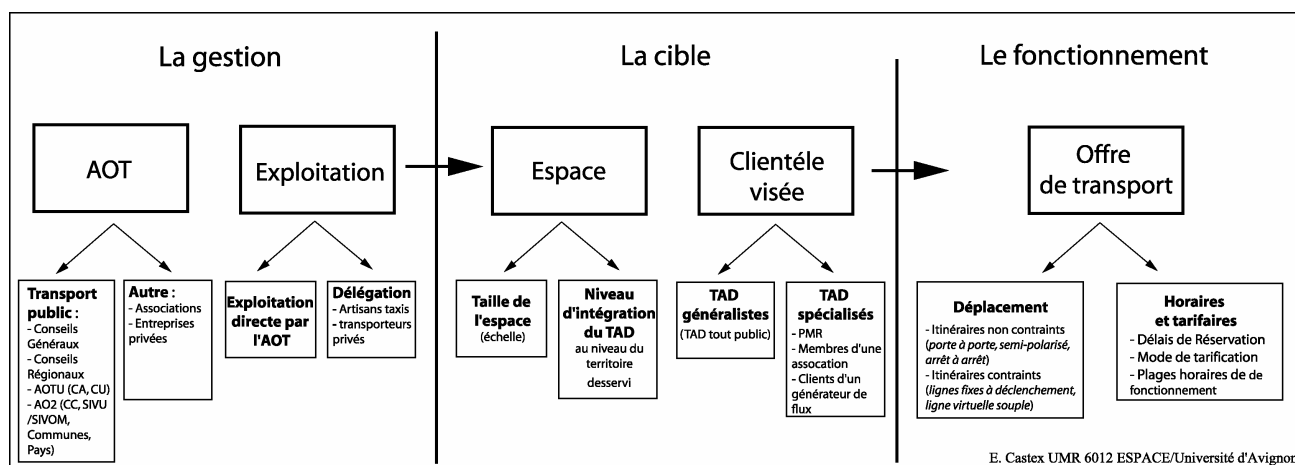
La gestion

AOT

Exploitation

Transport public :
- Conseils Généraux
- Conseils Régionaux
- AOTU (CA, CU)
- AO2 (CC, SIVU /SIVOM, Communes, Pays)

Autre :
- Associations
- Entreprises privées

Exploitation directe par l'AOT

Délégation
- Artisans taxis
- transporteurs privés

La cible

Espace

Clientéle visée

Taille de l'espace
(échelle)

Niveau d'intégration du TAD
au niveau du territoire desservi

TAD généralistes
(TAD tout public)

TAD spécialisés
- PMR
- Membres d'une assocation
- Clients d'un générateur de flux

Le fonctionnement

Offre de transport

Déplacement
- Itinéraires non contraints (porte à porte, semi-polarisé, arrêt à arrêt)
- Itinéraires contraints (lignes fixes à déclenchement, ligne virtuelle souple)

Horaires et tarifaires
- Délais de Réservation
- Mode de tarification
- Plages horaires de de fonctionnement

E. Castex UMR 6012 ESPACE/Université d'Avignon